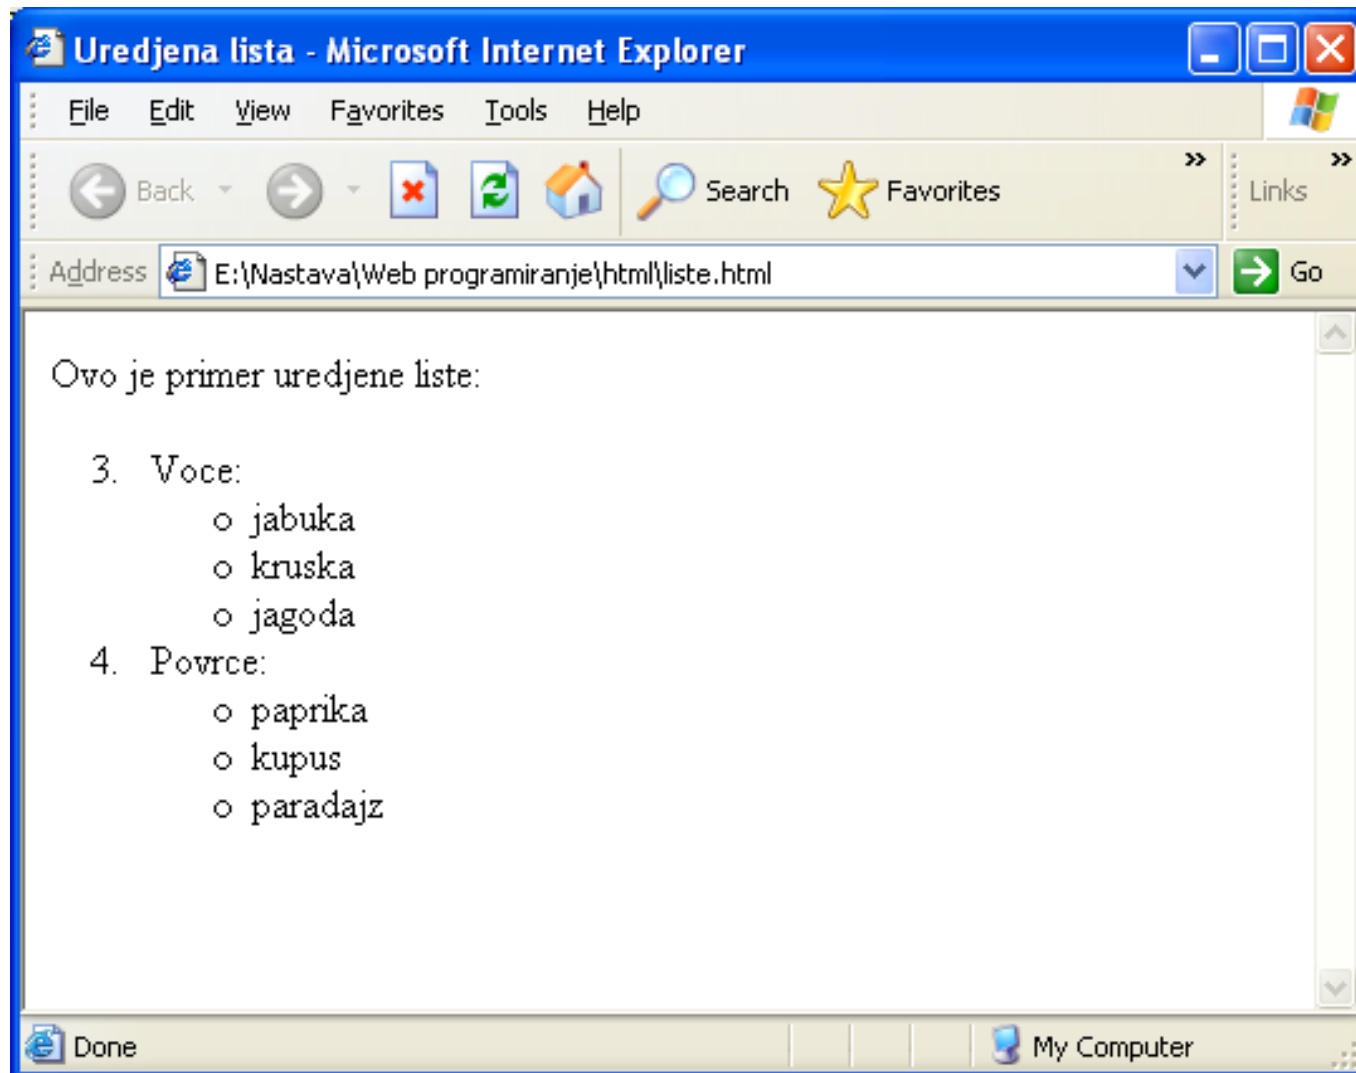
Uredjena lista - Microsoft Internet Explorer

File Edit View Favorites Tools Help

Back Search Favorites Links

Address E:\Nastava\Web programiranje\html\liste.html Go

Ovo je primer uredjene liste:

3. Voce:
   - jabuka
   - kruska
   - jagoda
4. Povrce:
   - paprika
   - kupus
   - paradajz

Done My Computer